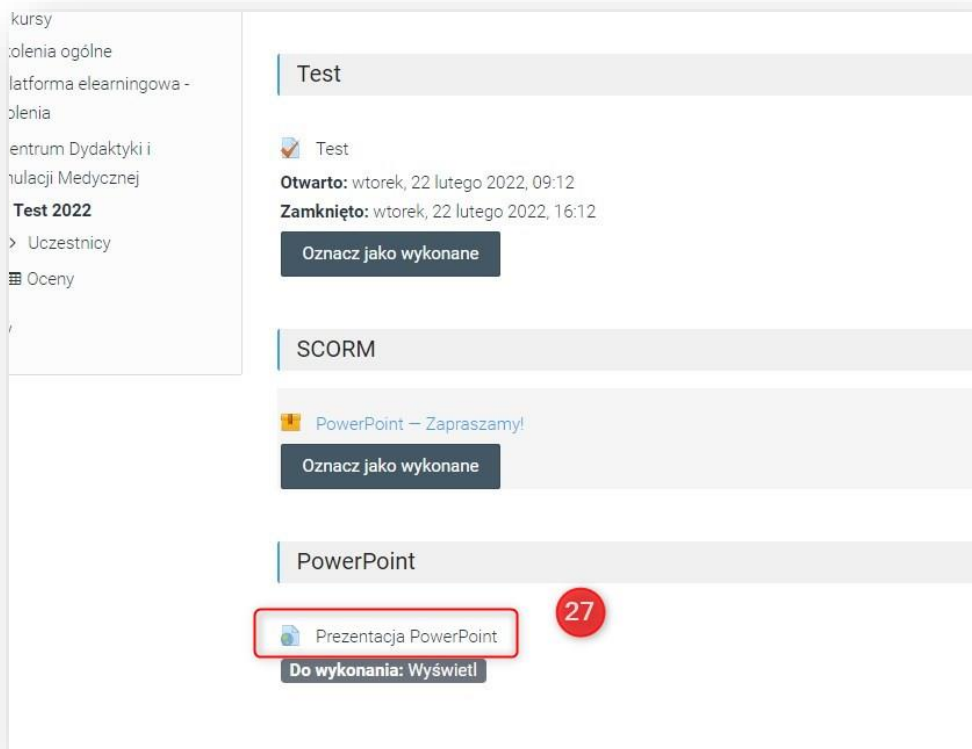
kursy
:olenia ogólne
latforma elearningowa - olenia
entrum Dydaktyki i nulacji Medycznej
Test 2022
> Uczestnicy
Oceny

Test

Test
**Otwarto:** wtorek, 22 lutego 2022, 09:12
**Zamknięto:** wtorek, 22 lutego 2022, 16:12
Oznacz jako wykonane

SCORM

PowerPoint — Zapraszamy!
Oznacz jako wykonane

PowerPoint

27

Prezentacja PowerPoint
**Do wykonania:** Wyświetl